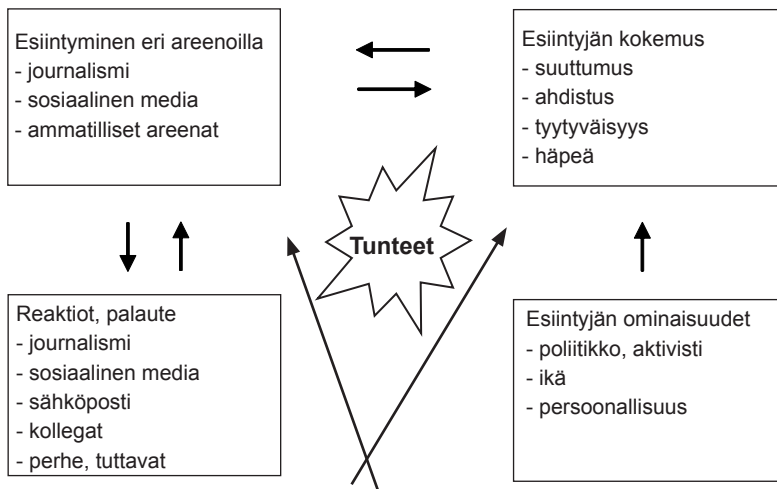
Esiintyminen eri areenoilla
- journalismi
- sosiaalinen media
- ammatilliset areenat

Esiintyjän kokemus
- suuttumus
- ahdistus
- tyytyväisyys
- häpeä

Tunteet

Reaktiot, palaute
- journalismi
- sosiaalinen media
- sähköposti
- kollegat
- perhe, tuttavat

Esiintyjän ominaisuudet
- poliitikko, aktivisti
- ikä
- persoonallisuus